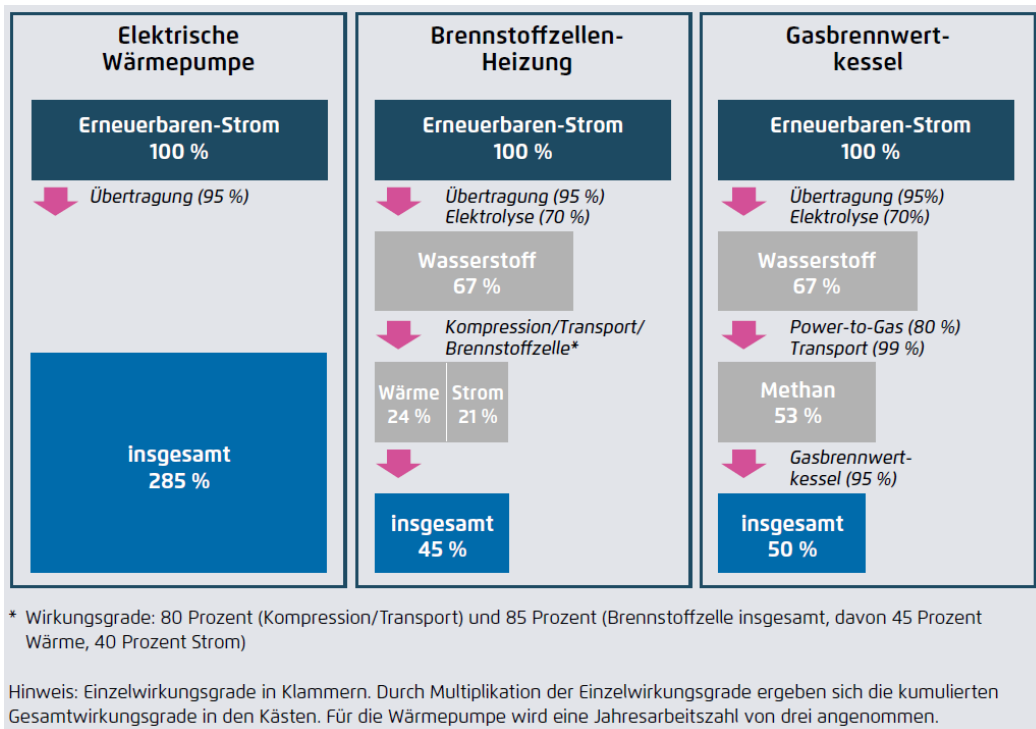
Elektrische Wärmepumpe

Erneuerbaren-Strom
100 %

Übertragung (95 %)

insgesamt
285 %

Brennstoffzellen-Heizung

Erneuerbaren-Strom
100 %

Übertragung (95 %)
Elektrolyse (70 %)

Wasserstoff
67 %

Kompression/Transport/
Brennstoffzelle*

Wärme
24 %

Strom
21 %

insgesamt
45 %

Gasbrennwertkessel

Erneuerbaren-Strom
100 %

Übertragung (95%)
Elektrolyse (70%)

Wasserstoff
67 %

Power-to-Gas (80 %)
Transport (99 %)

Methan
53 %

Gasbrennwertkessel (95 %)

insgesamt
50 %

* Wirkungsgrade: 80 Prozent (Kompression/Transport) und 85 Prozent (Brennstoffzelle insgesamt, davon 45 Prozent Wärme, 40 Prozent Strom)

Hinweis: Einzelwirkungsgrade in Klammern. Durch Multiplikation der Einzelwirkungsgrade ergeben sich die kumulierten Gesamtwirkungsgrade in den Kästen. Für die Wärmepumpe wird eine Jahresarbeitszahl von drei angenommen.